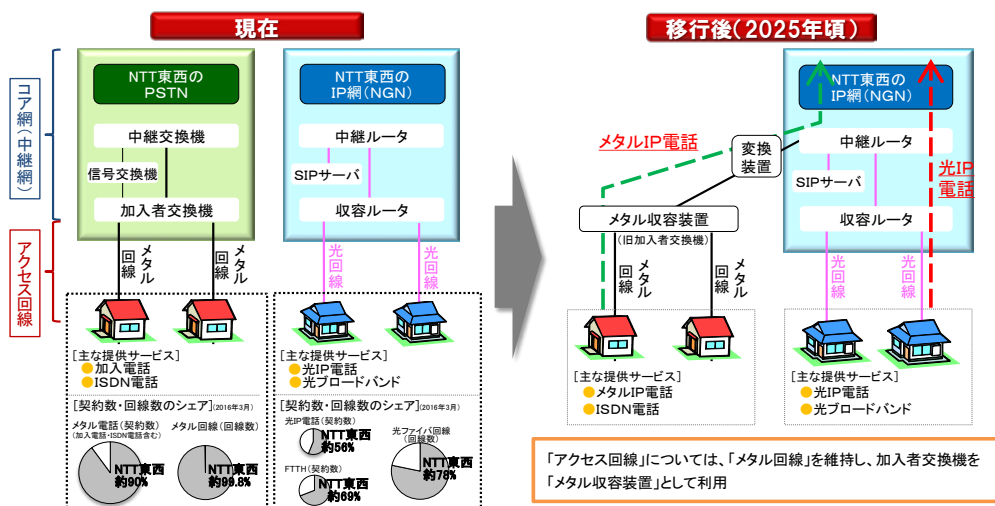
現在

移行後（2025年頃）

コア網（中継網）

アクセス回線

NTT東西の PSTN

中継交換機

信号交換機

加入者交換機

メタル回線

メタル回線

NTT東西の IP網（NGN）

中継ルータ

SIPサーバ

収容ルータ

光回線

光回線

［主な提供サービス］
加入電話
ISDN電話

［契約数・回線数のシェア］(2016年3月)

メタル電話（契約数）（加入電話・ISDN電話含む）

NTT東西 約90%

メタル回線（回線数）

NTT東西 約99.8%

［主な提供サービス］
光IP電話
光ブロードバンド

［契約数・回線数のシェア］(2016年3月)

光IP電話（契約数）

NTT東西 約56%

FTTH（契約数）

NTT東西 約69%

光ファイバ回線（回線数）

NTT東西 約78%

メタルIP電話

変換装置

NTT東西の IP網（NGN）

中継ルータ

SIPサーバ

収容ルータ

光IP電話

メタル収容装置

（旧加入者交換機）

メタル回線

メタル回線

光回線

光回線

［主な提供サービス］
メタルIP電話
ISDN電話

［主な提供サービス］
光IP電話
光ブロードバンド

「アクセス回線」については、「メタル回線」を維持し、加入者交換機を「メタル収容装置」として利用